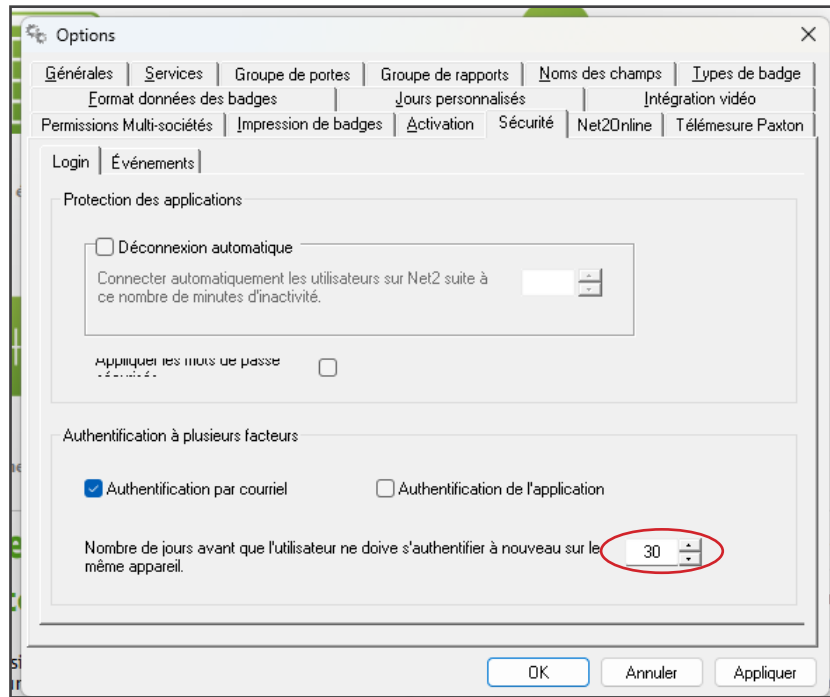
Options

Générales | Services | Groupe de portes | Groupe de rapports | Noms des champs | Types de badge
Format données des badges | Jours personnalisés | Intégration vidéo
Permissions Multi-sociétés | Impression de badges | Activation | Sécurité | Net2Online | Télémesure Paxton

Login | Événements

Protection des applications

Déconnexion automatique

Connecter automatiquement les utilisateurs sur Net2 suite à ce nombre de minutes d'inactivité.

Appliquer les mots de passe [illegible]

Authentification à plusieurs facteurs

Authentification par courriel

Authentification de l'application

Nombre de jours avant que l'utilisateur ne doive s'authentifier à nouveau sur le même appareil.

30

OK

Annuler

Appliquer